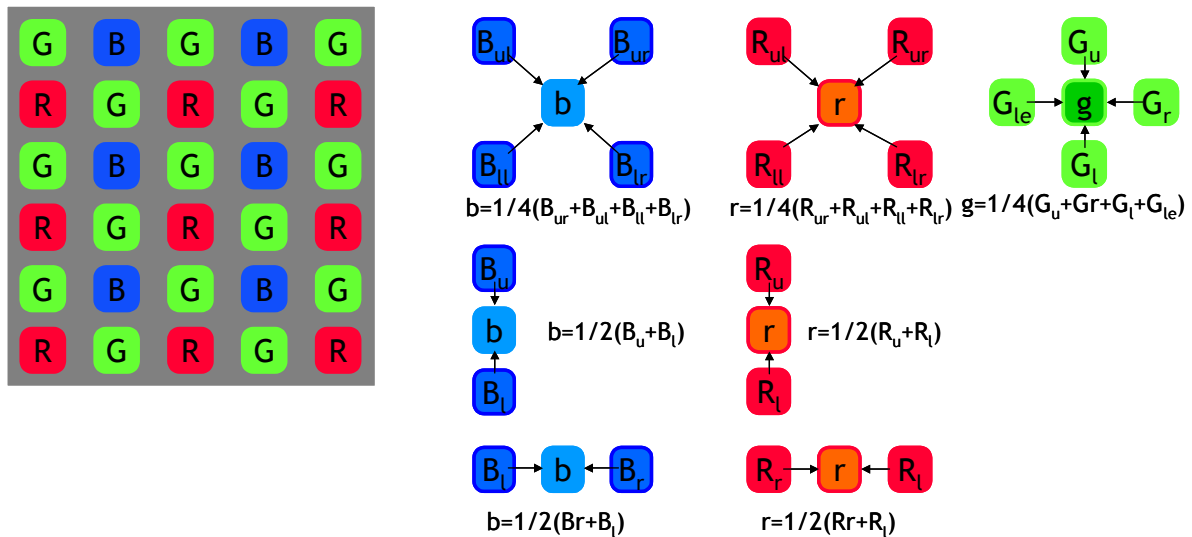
| G | B | G | B | G |
|---|---|---|---|---|
| R | G | R | G | R |
| G | B | G | B | G |
| R | G | R | G | R |
| G | B | G | B | G |
| R | G | R | G | R |

$B_{ul}$ $B_{ur}$ b $B_{ll}$ $B_{lr}$

$b=1/4(B_{ur}+B_{ul}+B_{ll}+B_{lr})$

$R_{ul}$ $R_{ur}$ r $R_{ll}$ $R_{lr}$

$r=1/4(R_{ur}+R_{ul}+R_{ll}+R_{lr})$

$G_u$ $G_{le}$ g $G_r$ $G_l$

$g=1/4(G_u+Gr+G_l+G_{le})$

$B_u$ b $B_l$

$b=1/2(B_u+B_l)$

$R_u$ r $R_l$

$r=1/2(R_u+R_l)$

$B_l$ b $B_r$

$b=1/2(Br+B_l)$

$R_r$ r $R_l$

$r=1/2(Rr+R_l)$